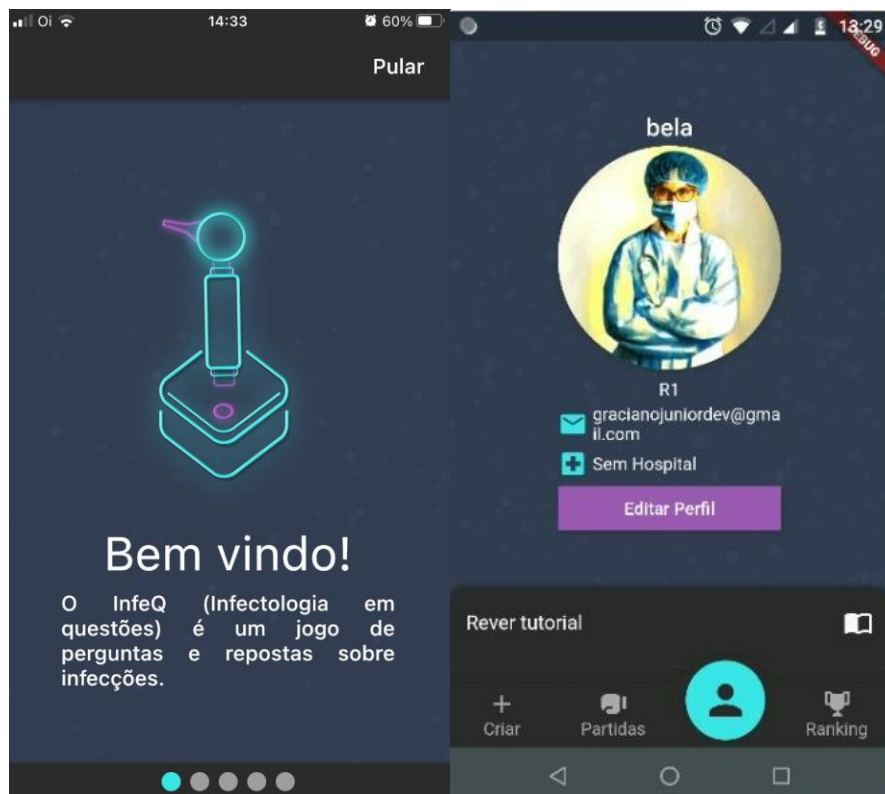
Oi 14:33 60%

Pular

Bem vindo!

O InfeQ (Infectologia em questões) é um jogo de perguntas e repostas sobre infecções.

13:29

bela

R1

gracianojuniordev@gmail.com

Sem Hospital

Editar Perfil

Rever tutorial

Criar

Partidas

Ranking